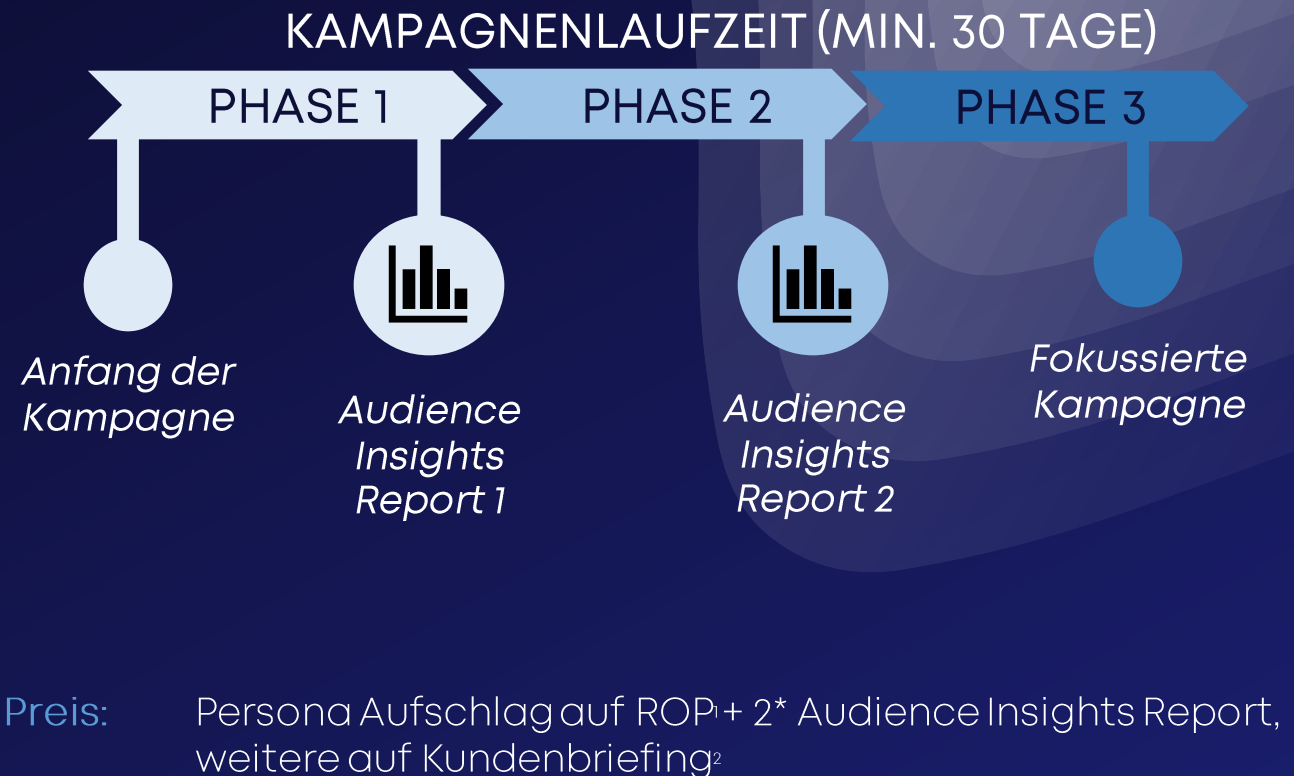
KAMPAGNENLAUFZEIT (MIN. 30 TAGE)

PHASE 1

PHASE 2

PHASE 3

Anfang der Kampagne

Audience Insights Report 1

Audience Insights Report 2

Fokussierte Kampagne

Preis: Persona Aufschlag auf ROP$^1$ + 2* Audience Insights Report, weitere auf Kundenbriefing$^2$